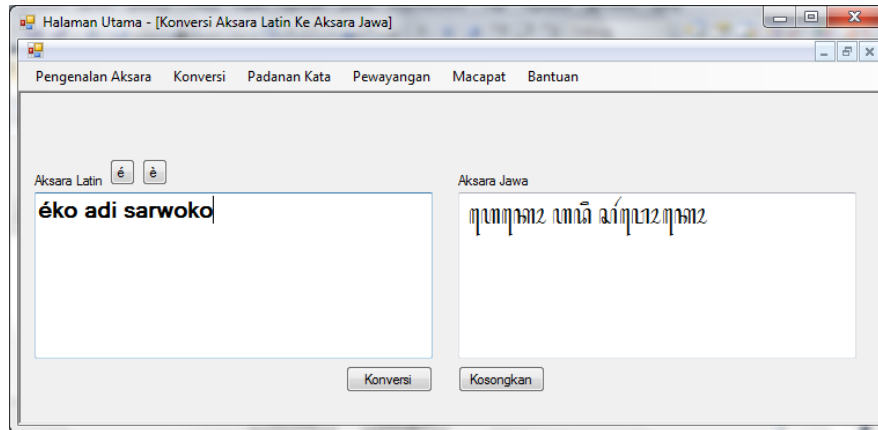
Halaman Utama - [Konversi Aksara Latin Ke Aksara Jawa]

Pengenalan Aksara   Konversi   Padanan Kata   Pewayangan   Macapat   Bantuan

Aksara Latin é è

éko adi sarwoko

Aksara Jawa

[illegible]

Konversi

Kosongkan